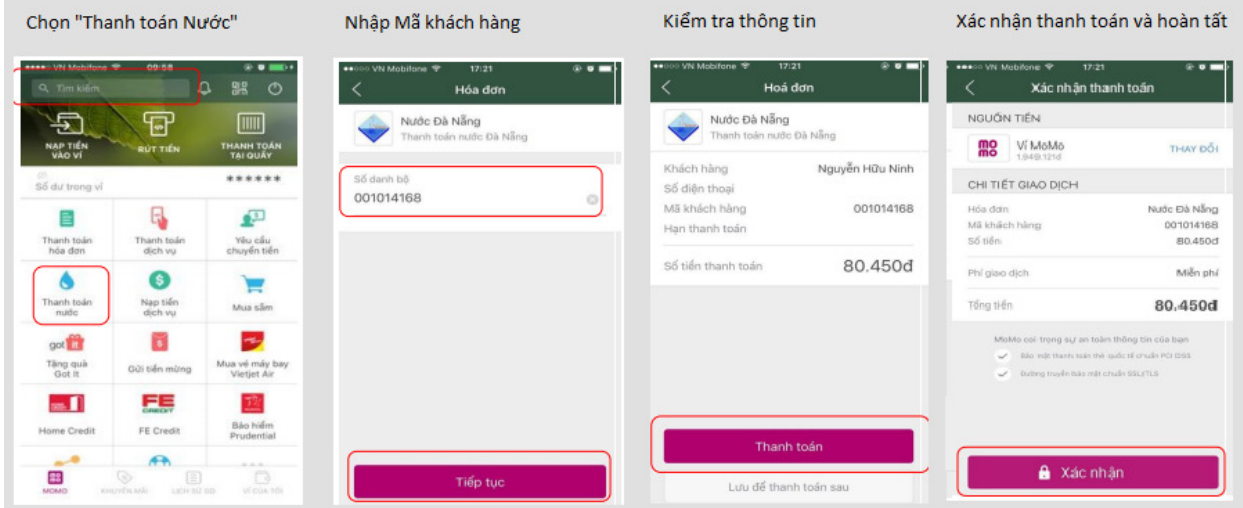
Chọn "Thanh toán Nước"

●●●○○ VN Mobifone 09:58
Tìm kiếm
NẠP TIỀN VÀO VÍ
RÚT TIỀN
THANH TOÁN TẠI QUẦY
Số dư trong ví ******
Thanh toán hóa đơn
Thanh toán dịch vụ
Yêu cầu chuyển tiền
Thanh toán nước
Nạp tiền dịch vụ
Mua sắm
got it
Tặng quà Got It
Gửi tiền mừng
Mua vé máy bay Vietjet Air
Home Credit
FE CREDIT
FE Credit
Bảo hiểm Prudential
MOMO
KHUYẾN MÃI
LỊCH SỬ GD
VÍ CỦA TÔI

Nhập Mã khách hàng

●●●○○ VN Mobifone 17:21
Hóa đơn
Nước Đà Nẵng
Thanh toán nước Đà Nẵng
Số danh bộ
001014168
Tiếp tục

Kiểm tra thông tin

●●●○○ VN Mobifone 17:21
Hoá đơn
Nước Đà Nẵng
Thanh toán nước Đà Nẵng
Khách hàng Nguyễn Hữu Ninh
Số điện thoại
Mã khách hàng 001014168
Hạn thanh toán
Số tiền thanh toán 80.450đ
Thanh toán
Lưu để thanh toán sau

Xác nhận thanh toán và hoàn tất

●●●○○ VN Mobifone 17:21
Xác nhận thanh toán
NGUỒN TIỀN
mo mo
Ví MoMo
1.949.121đ
THAY ĐỔI
CHI TIẾT GIAO DỊCH
Hóa đơn Nước Đà Nẵng
Mã khách hàng 001014168
Số tiền 80.450đ
Phí giao dịch Miễn phí
Tổng tiền 80.450đ
MoMo coi trọng sự an toàn thông tin của bạn
Bảo mật thanh toán thẻ quốc tế chuẩn PCI DSS
Đường truyền bảo mật chuẩn SSL/TLS
Xác nhận